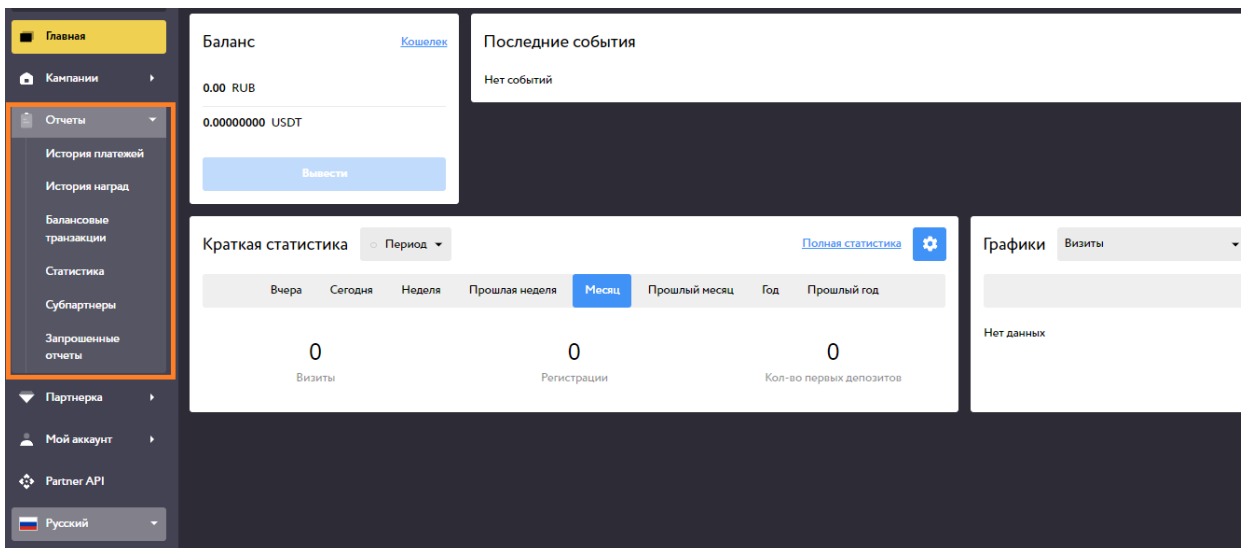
Главная
Кампании
Отчеты
История платежей
История наград
Балансовые транзакции
Статистика
Субпартнеры
Запрошенные отчеты
Партнерка
Мой аккаунт
Partner API
Русский

Баланс
Кошелек
0.00 RUB
0.00000000 USDT
Вывести

Последние события
Нет событий

Краткая статистика
Период
Полная статистика
Вчера
Сегодня
Неделя
Прошлая неделя
Месяц
Прошлый месяц
Год
Прошлый год
0
Визиты
0
Регистрации
0
Кол-во первых депозитов

Графики
Визиты
Нет данных